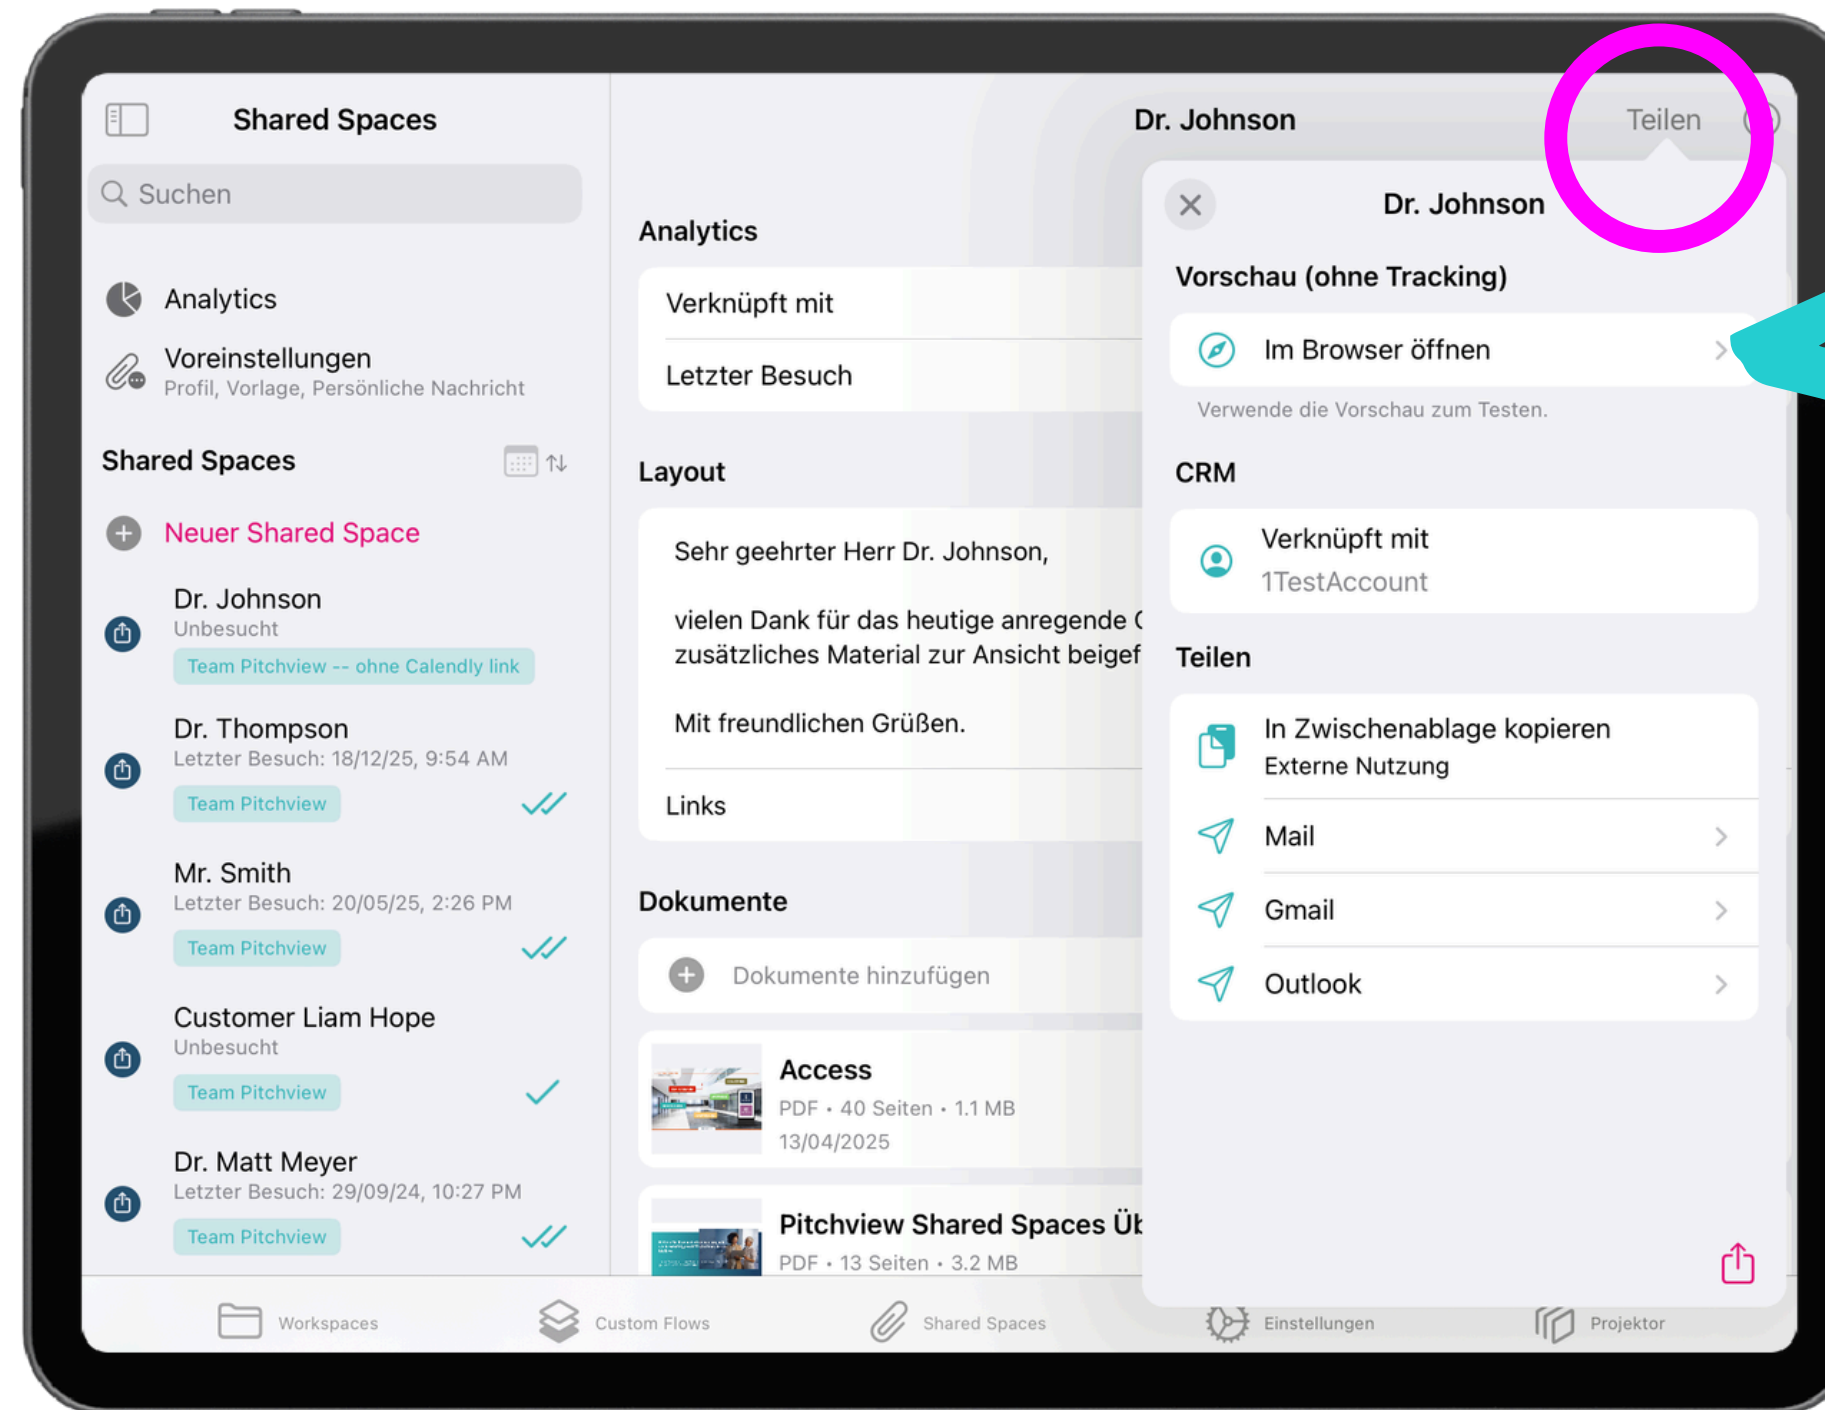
Shared Spaces

Suchen

Analytics

Voreinstellungen
Profil, Vorlage, Persönliche Nachricht

Shared Spaces

Neuer Shared Space

Dr. Johnson
Unbesucht
Team Pitchview -- ohne Calendly link

Dr. Thompson
Letzter Besuch: 18/12/25, 9:54 AM
Team Pitchview

Mr. Smith
Letzter Besuch: 20/05/25, 2:26 PM
Team Pitchview

Customer Liam Hope
Unbesucht
Team Pitchview

Dr. Matt Meyer
Letzter Besuch: 29/09/24, 10:27 PM
Team Pitchview

Dr. Johnson

Teilen

Analytics

Verknüpft mit

Letzter Besuch

Layout

Sehr geehrter Herr Dr. Johnson,

vielen Dank für das heutige anregende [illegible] zusätzliches Material zur Ansicht beigef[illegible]

Mit freundlichen Grüßen.

Links

Dokumente

Dokumente hinzufügen

Access
PDF • 40 Seiten • 1.1 MB
13/04/2025

Pitchview Shared Spaces Üb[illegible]
PDF • 13 Seiten • 3.2 MB

Dr. Johnson

Vorschau (ohne Tracking)

Im Browser öffnen

Verwende die Vorschau zum Testen.

CRM

Verknüpft mit
1TestAccount

Teilen

In Zwischenablage kopieren
Externe Nutzung

Mail

Gmail

Outlook

Workspaces

Custom Flows

Shared Spaces

Einstellungen

Projektor